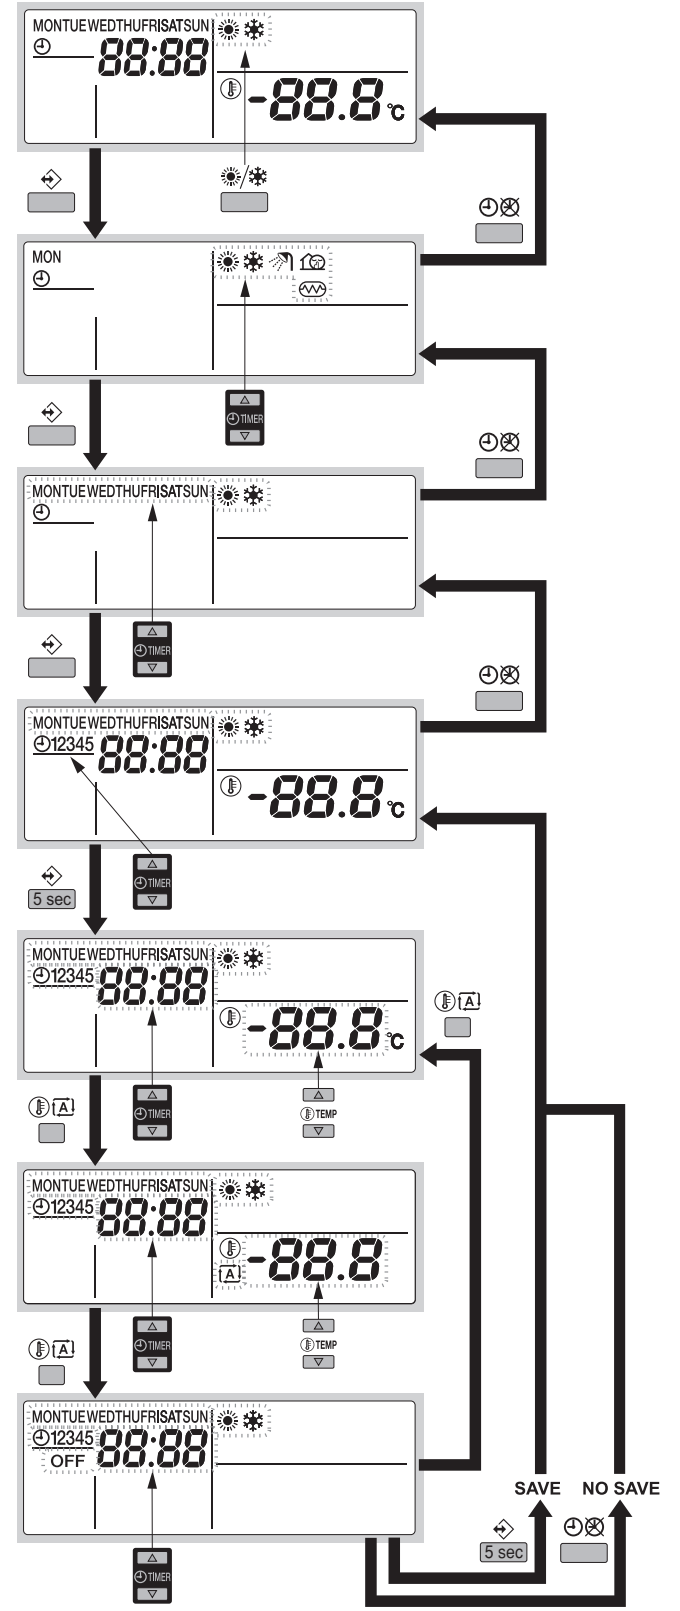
MONTUEWEDTHUFRISATSUN
88:88
-88.8°C

MON

TIMER

MONTUEWEDTHUFRISATSUN

TIMER

MONTUEWEDTHUFRISATSUN
12345 88:88
-88.8°C

5 sec
TIMER

MONTUEWEDTHUFRISATSUN
12345 88:88
-88.8°C

TIMER
TEMP

MONTUEWEDTHUFRISATSUN
12345 88:88
A -88.8

TIMER
TEMP

MONTUEWEDTHUFRISATSUN
12345 88:88
OFF

TIMER

SAVE
NO SAVE
5 sec